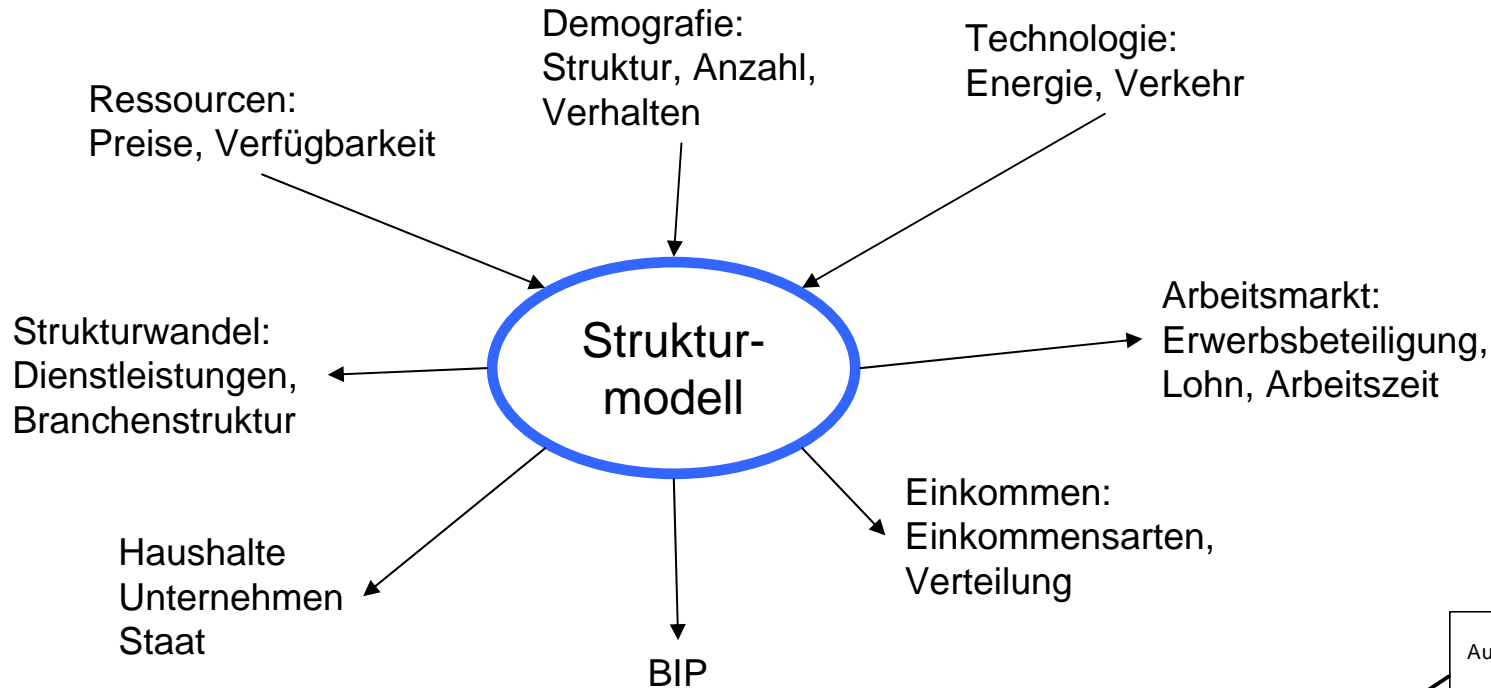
Demografie:
Struktur, Anzahl,
Verhalten

Technologie:
Energie, Verkehr

Ressourcen:
Preise, Verfügbarkeit

Strukturwandel:
Dienstleistungen,
Branchenstruktur

Struktur-
modell

Arbeitsmarkt:
Erwerbsbeteiligung,
Lohn, Arbeitszeit

Einkommen:
Einkommensarten,
Verteilung

Haushalte
Unternehmen
Staat

BIP

Au